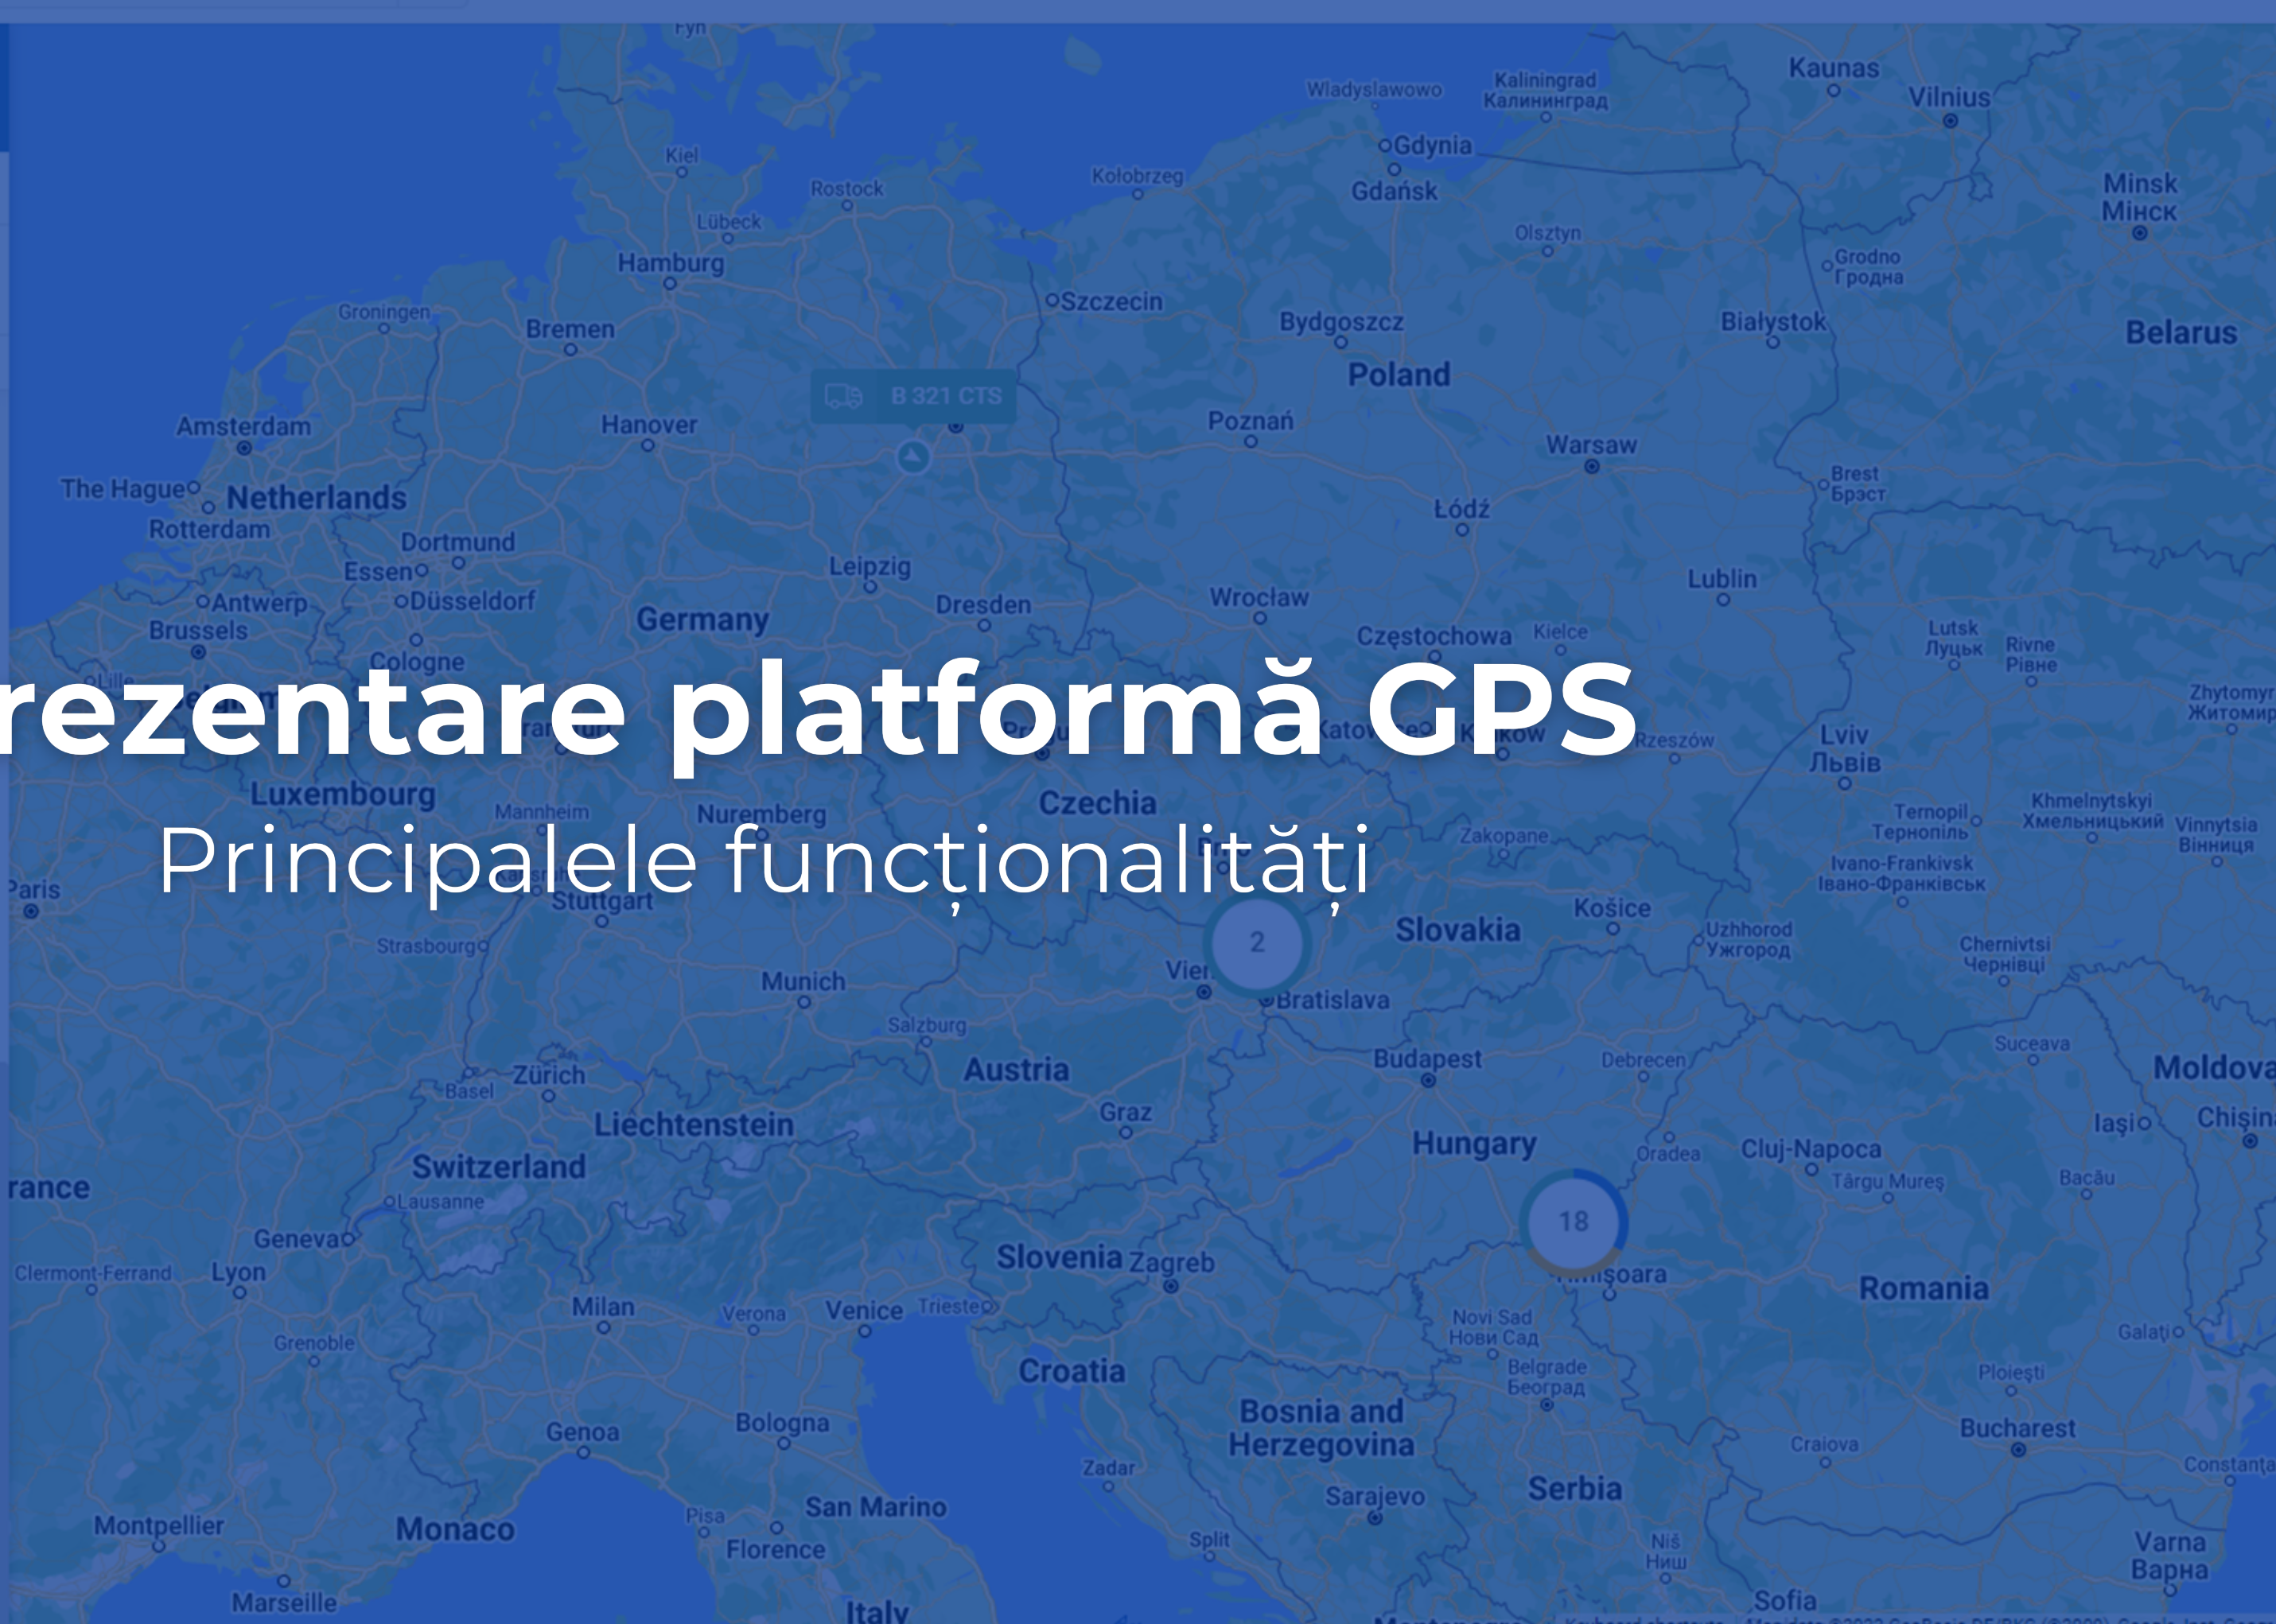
rezentare platformă GPS

Principalele funcționalități

Kaunas
Kaliningrad
Калининград
Wladyslawowo
Vilnius
Gdynia
Gdańsk
Kolobrzeg
Minsk
Мінск
Kiel
Rostock
Lübeck
Hamburg
Olsztyn
Grodno
Гродна
Szczecin
Groningen
Bremen
Bydgoszcz
Białystok
Belarus
Poland
B 321 CTS
Amsterdam
Hanover
Poznań
Warsaw
The Hague
Netherlands
Brest
Брэст
Rotterdam
Łódź
Dortmund
Essen
Leipzig
Lublin
Antwerp
Düsseldorf
Dresden
Wrocław
Brussels
Germany
Częstochowa
Kielce
Cologne
Lutsk
Луцьк
Rivne
Рівне
Zhytomyr
Житомир
Rzeszów
Lviv
Львів
Luxembourg
Mannheim
Nuremberg
Czechia
Zakopane
Ternopil
Тернопіль
Khmelnytskyi
Хмельницький
Vinnytsia
Вінниця
Paris
Stuttgart
Ivano-Frankivsk
Івано-Франківськ
Košice
2
Slovakia
Strasbourg
Uzhhorod
Ужгород
Chernivtsi
Чернівці
Munich
Bratislava
Salzburg
Suceava
Budapest
Debrecen
Austria
Moldova
Basel
Zürich
Graz
Iași
Chișin
Liechtenstein
Hungary
Oradea
Cluj-Napoca
Switzerland
Târgu Mureș
Bacău
rance
Lausanne
18
Geneva
Slovenia
Zagreb
Clermont-Ferrand
Lyon
Romania
Milan
Verona
Venice
Trieste
Novi Sad
Нови Сад
Galați
Grenoble
Croatia
Belgrade
Београд
Ploiești
Genoa
Bologna
Bosnia and Herzegovina
Bucharest
Zadar
Craiova
Constanța
Serbia
San Marino
Sarajevo
Montpellier
Monaco
Pisa
Florence
Split
Niš
Ниш
Varna
Варна
Marseille
Italy
Sofia